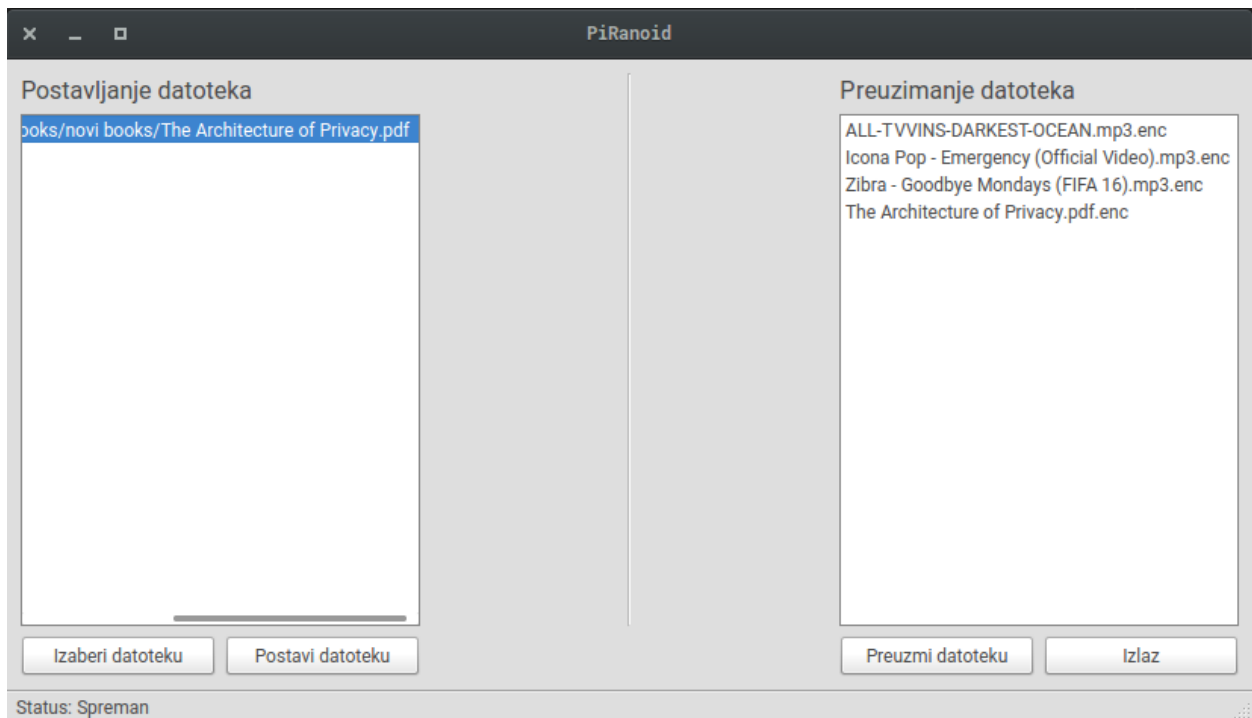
PiRanoid

Postavljanje datoteka

ooks/novi books/The Architecture of Privacy.pdf

Izaberi datoteku

Postavi datoteku

Preuzimanje datoteka

ALL-TVVINS-DARKEST-OCEAN.mp3.enc
Icona Pop - Emergency (Official Video).mp3.enc
Zibra - Goodbye Mondays (FIFA 16).mp3.enc
The Architecture of Privacy.pdf.enc

Preuzmi datoteku

Izlaz

Status: Spreman